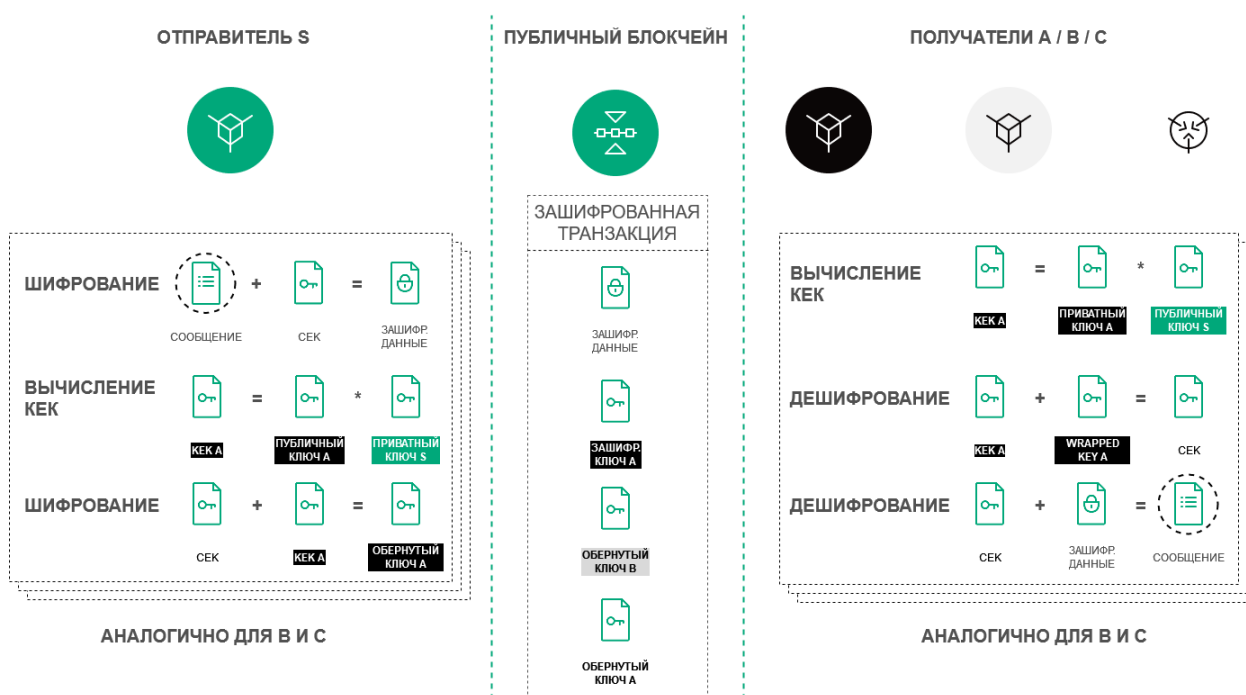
ОТПРАВИТЕЛЬ S

ПУБЛИЧНЫЙ БЛОКЧЕЙН

ПОЛУЧАТЕЛИ A / B / C

ШИФРОВАНИЕ + =

СООБЩЕНИЕ

CEK

ЗАШИФР. ДАННЫЕ

ВЫЧИСЛЕНИЕ КЕК = *

KEK A

ПУБЛИЧНЫЙ КЛЮЧ A

ПРИВАТНЫЙ КЛЮЧ S

ШИФРОВАНИЕ + =

CEK

KEK A

ОБЕРНУТЫЙ КЛЮЧ A

АНАЛОГИЧНО ДЛЯ B И C

ЗАШИФРОВАННАЯ ТРАНЗАКЦИЯ

ЗАШИФР. ДАННЫЕ

ЗАШИФР. КЛЮЧ A

ОБЕРНУТЫЙ КЛЮЧ B

ОБЕРНУТЫЙ КЛЮЧ A

ВЫЧИСЛЕНИЕ КЕК = *

KEK A

ПРИВАТНЫЙ КЛЮЧ A

ПУБЛИЧНЫЙ КЛЮЧ S

ДЕШИФРОВАНИЕ + =

KEK A

WRAPPED KEY A

CEK

ДЕШИФРОВАНИЕ + =

CEK

ЗАШИФР. ДАННЫЕ

СООБЩЕНИЕ

АНАЛОГИЧНО ДЛЯ B И C